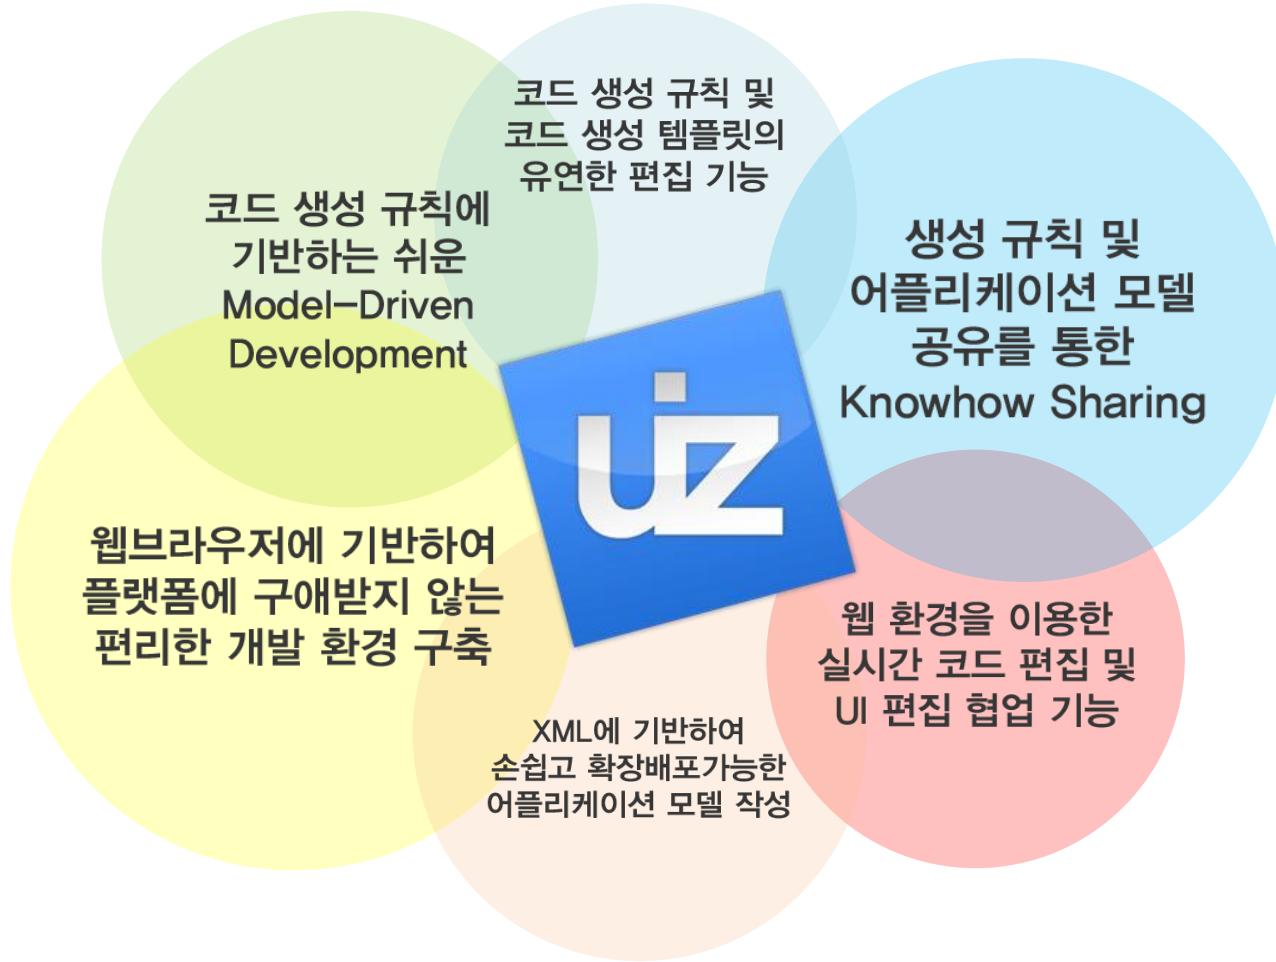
코드 생성 규칙 및 코드 생성 템플릿의 유연한 편집 기능

코드 생성 규칙에 기반하는 쉬운 Model-Driven Development

생성 규칙 및 어플리케이션 모델 공유를 통한 Knowhow Sharing

uiz

웹브라우저에 기반하여 플랫폼에 구애받지 않는 편리한 개발 환경 구축

웹 환경을 이용한 실시간 코드 편집 및 UI 편집 협업 기능

XML에 기반하여 손쉽고 확장배포가능한 어플리케이션 모델 작성